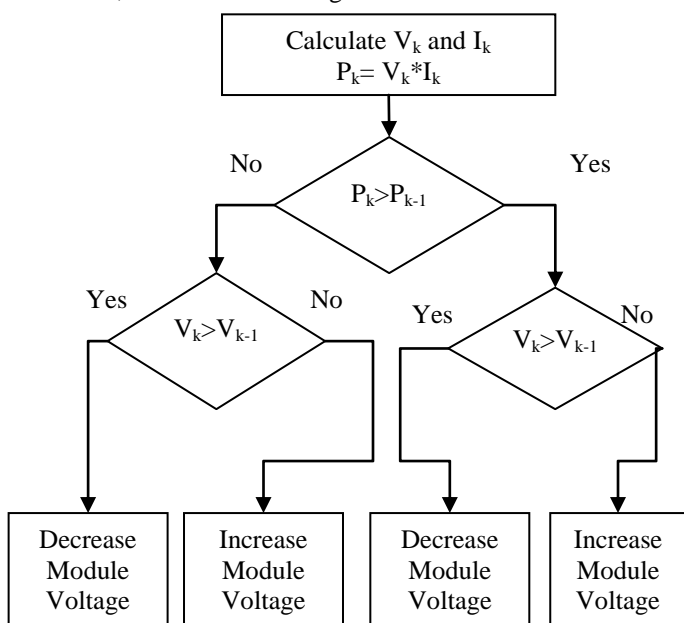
Calculate $V_k$ and $I_k$
$P_k = V_k * I_k$

No

Yes

$P_k > P_{k-1}$

Yes

No

$V_k > V_{k-1}$

Yes

No

$V_k > V_{k-1}$

Decrease Module Voltage

Increase Module Voltage

Decrease Module Voltage

Increase Module Voltage